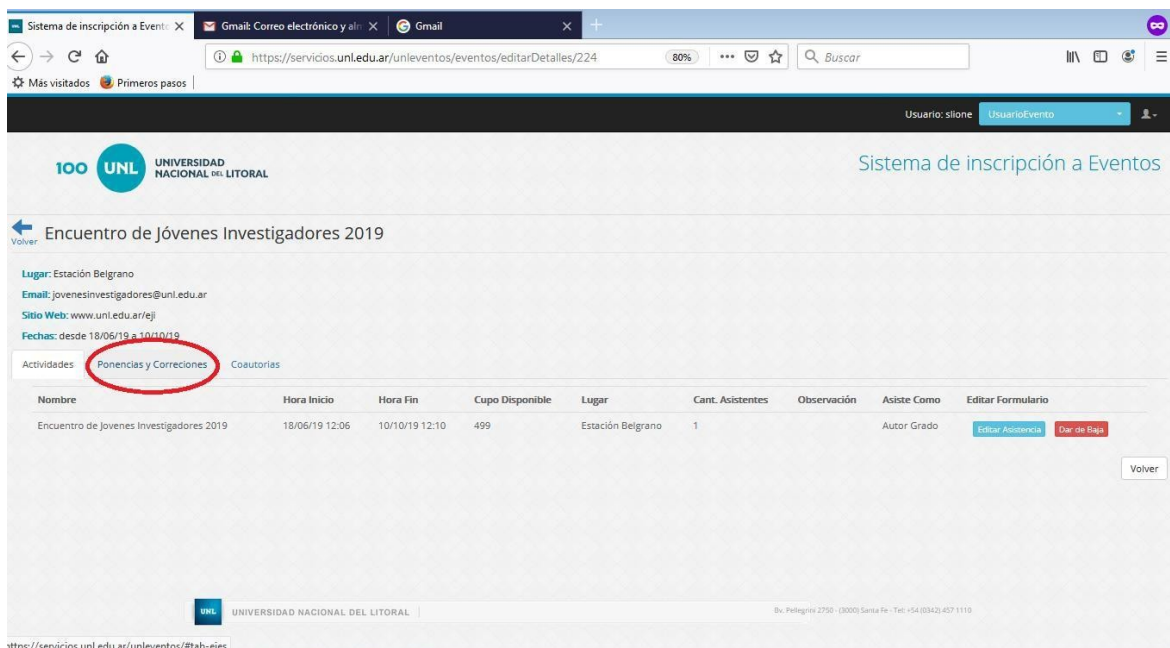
Sistema de inscripción a Evento ×   Gmail: Correo electrónico y alm ×   Gmail ×

https://servicios.unl.edu.ar/unleventos/eventos/editarDetalles/224   80%   Buscar

Más visitados   Primeros pasos

Usuario: slione   UsuarioEvento

100 UNL UNIVERSIDAD NACIONAL DEL LITORAL

Sistema de inscripción a Eventos

Volver

Encuentro de Jóvenes Investigadores 2019

Lugar: Estación Belgrano

Email: jovenesinvestigadores@unl.edu.ar

Sitio Web: www.unl.edu.ar/eji

Fechas: desde 18/06/19 a 10/10/19

Actividades   Ponencias y Correciones   Coautorias

| Nombre | Hora Inicio | Hora Fin | Cupo Disponible | Lugar | Cant. Asistentes | Observación | Asiste Como | Editar Formulario |
|---|---|---|---|---|---|---|---|---|
| Encuentro de Jovenes Investigadores 2019 | 18/06/19 12:06 | 10/10/19 12:10 | 499 | Estación Belgrano | 1 | | Autor Grado | Editar Asistencia Dar de Baja |

Volver

UNL UNIVERSIDAD NACIONAL DEL LITORAL

Bv. Pellegrini 2750 - (3000) Santa Fe - Tel: +54 (0342) 457 1110

ttps://servicios.unl.edu.ar/unleventos/#tab-ejes